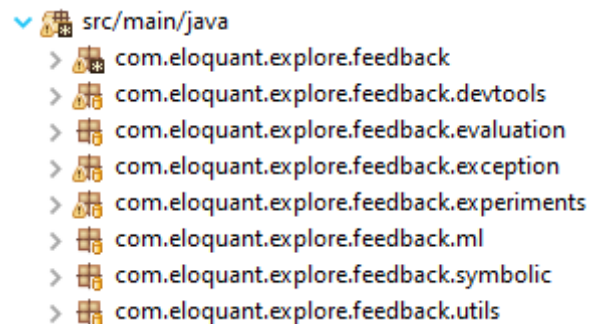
src/main/java
com.eloquant.explore.feedback
com.eloquant.explore.feedback.devtools
com.eloquant.explore.feedback.evaluation
com.eloquant.explore.feedback.exception
com.eloquant.explore.feedback.experiments
com.eloquant.explore.feedback.ml
com.eloquant.explore.feedback.symbolic
com.eloquant.explore.feedback.utils